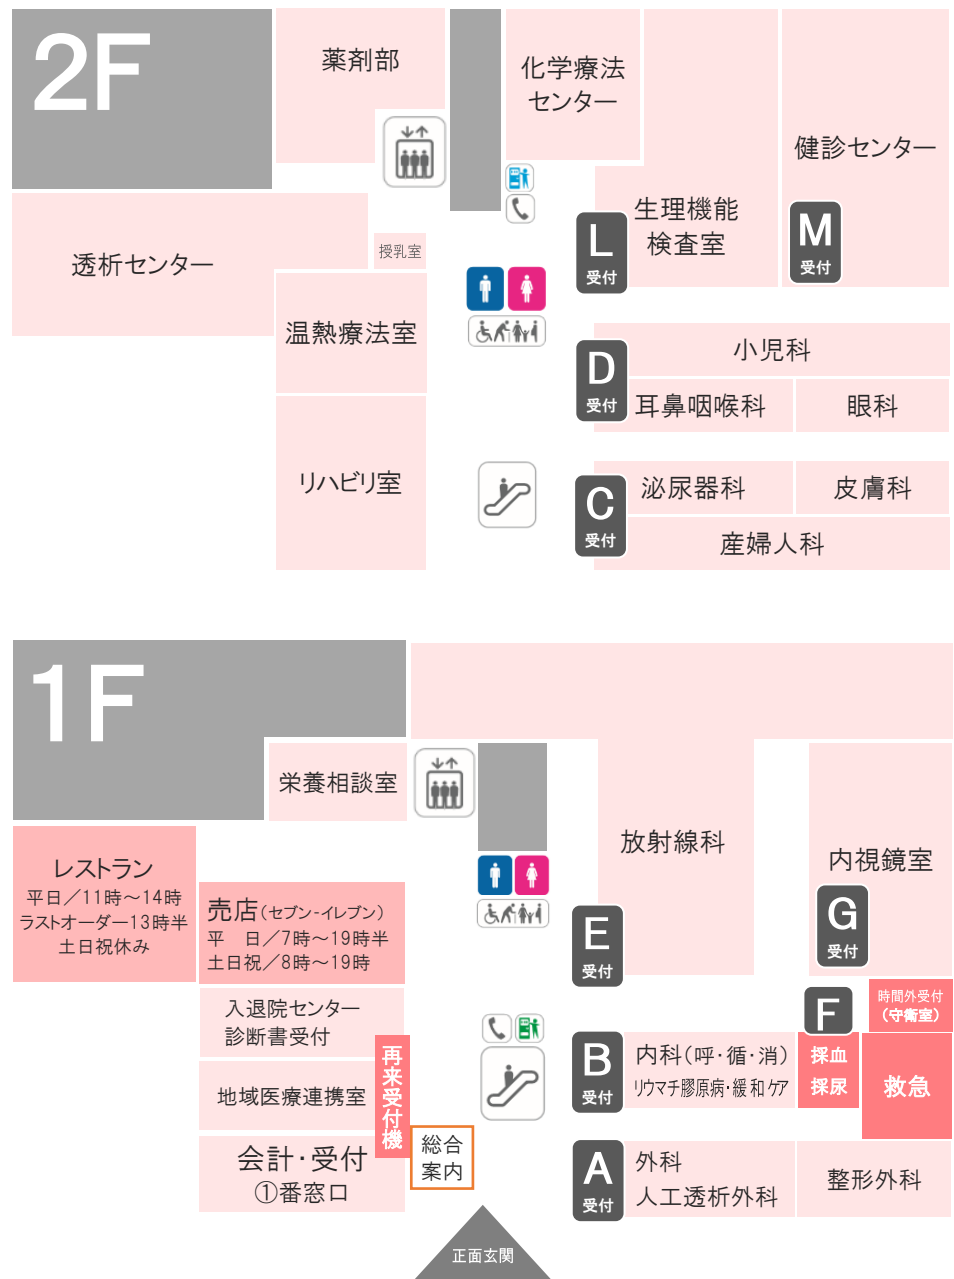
2F

薬剤部

化学療法センター

健診センター

生理機能検査室

L 受付

M 受付

透析センター

授乳室

温熱療法室

小児科

D 受付

耳鼻咽喉科

眼科

リハビリ室

泌尿器科

皮膚科

C 受付

産婦人科

1F

栄養相談室

放射線科

内視鏡室

G 受付

レストラン
平日／11時～14時
ラストオーダー13時半
土日祝休み

売店（セブン-イレブン）
平　日／7時～19時半
土日祝／8時～19時

E 受付

入退院センター
診断書受付

F

時間外受付（守衛室）

採血
採尿

救急

再来受付機

B 受付

内科（呼・循・消）
リウマチ膠原病・緩和ケア

地域医療連携室

会計・受付
①番窓口

総合案内

A 受付

外科
人工透析外科

整形外科

正面玄関